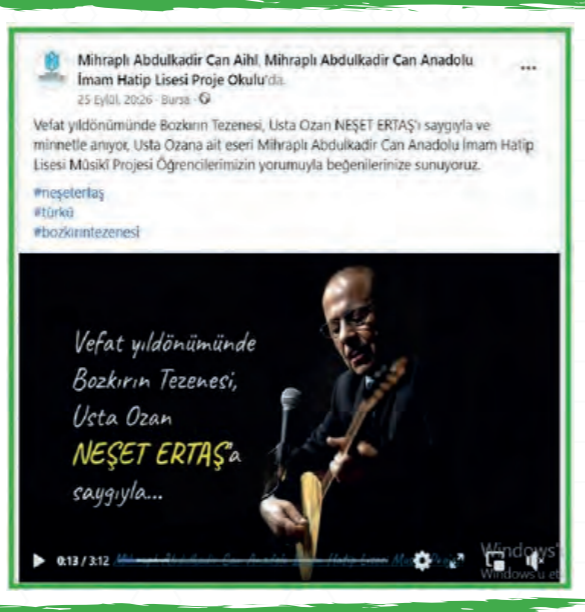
Mihraplı Abdulkadir Can Aihl, Mihraplı Abdulkadir Can Anadolu İmam Hatip Lisesi Proje Okulu'da.

25 Eylül 20:26 · Bursa ·

Vefat yıldönümünde Bozkırın Tezenesi, Usta Ozan NEŞET ERTAŞ'ı saygıyla ve minnetle anıyor, Usta Ozana ait eseri Mihraplı Abdulkadir Can Anadolu İmam Hatip Lisesi Mûsikî Projesi Öğrencilerimizin yorumuyla beğenilerinize sunuyoruz.

#neşetertaş
#türkü
#bozkırıntezenesi

Vefat yıldönümünde Bozkırın Tezenesi, Usta Ozan NEŞET ERTAŞ'a saygıyla...

0:13 / 3:12 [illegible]

Windows'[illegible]
Windows'u et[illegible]